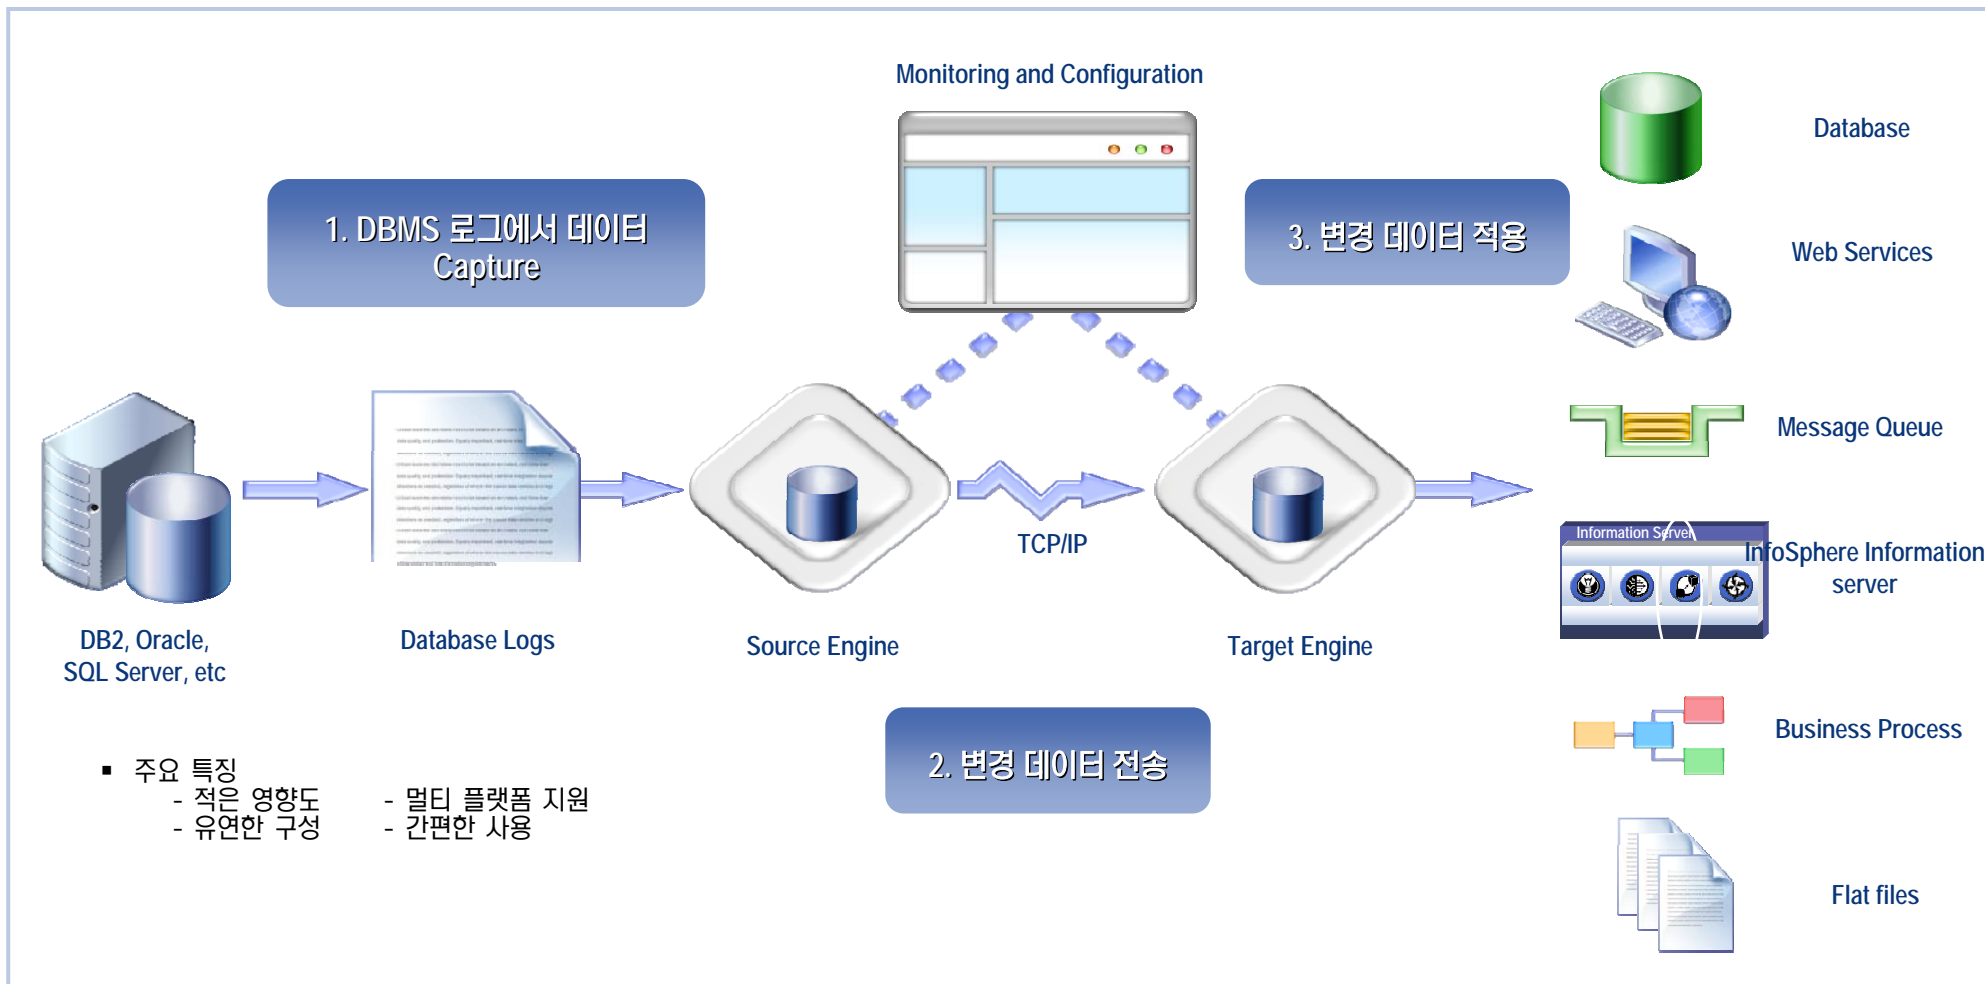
Monitoring and Configuration

1. DBMS 로그에서 데이터 Capture

3. 변경 데이터 적용

Database

Web Services

Message Queue

Information Server

InfoSphere Information server

Business Process

Flat files

DB2, Oracle, SQL Server, etc

Database Logs

Source Engine

TCP/IP

Target Engine

2. 변경 데이터 전송

▪ 주요 특징
- 적은 영향도
- 유연한 구성
- 멀티 플랫폼 지원
- 간편한 사용